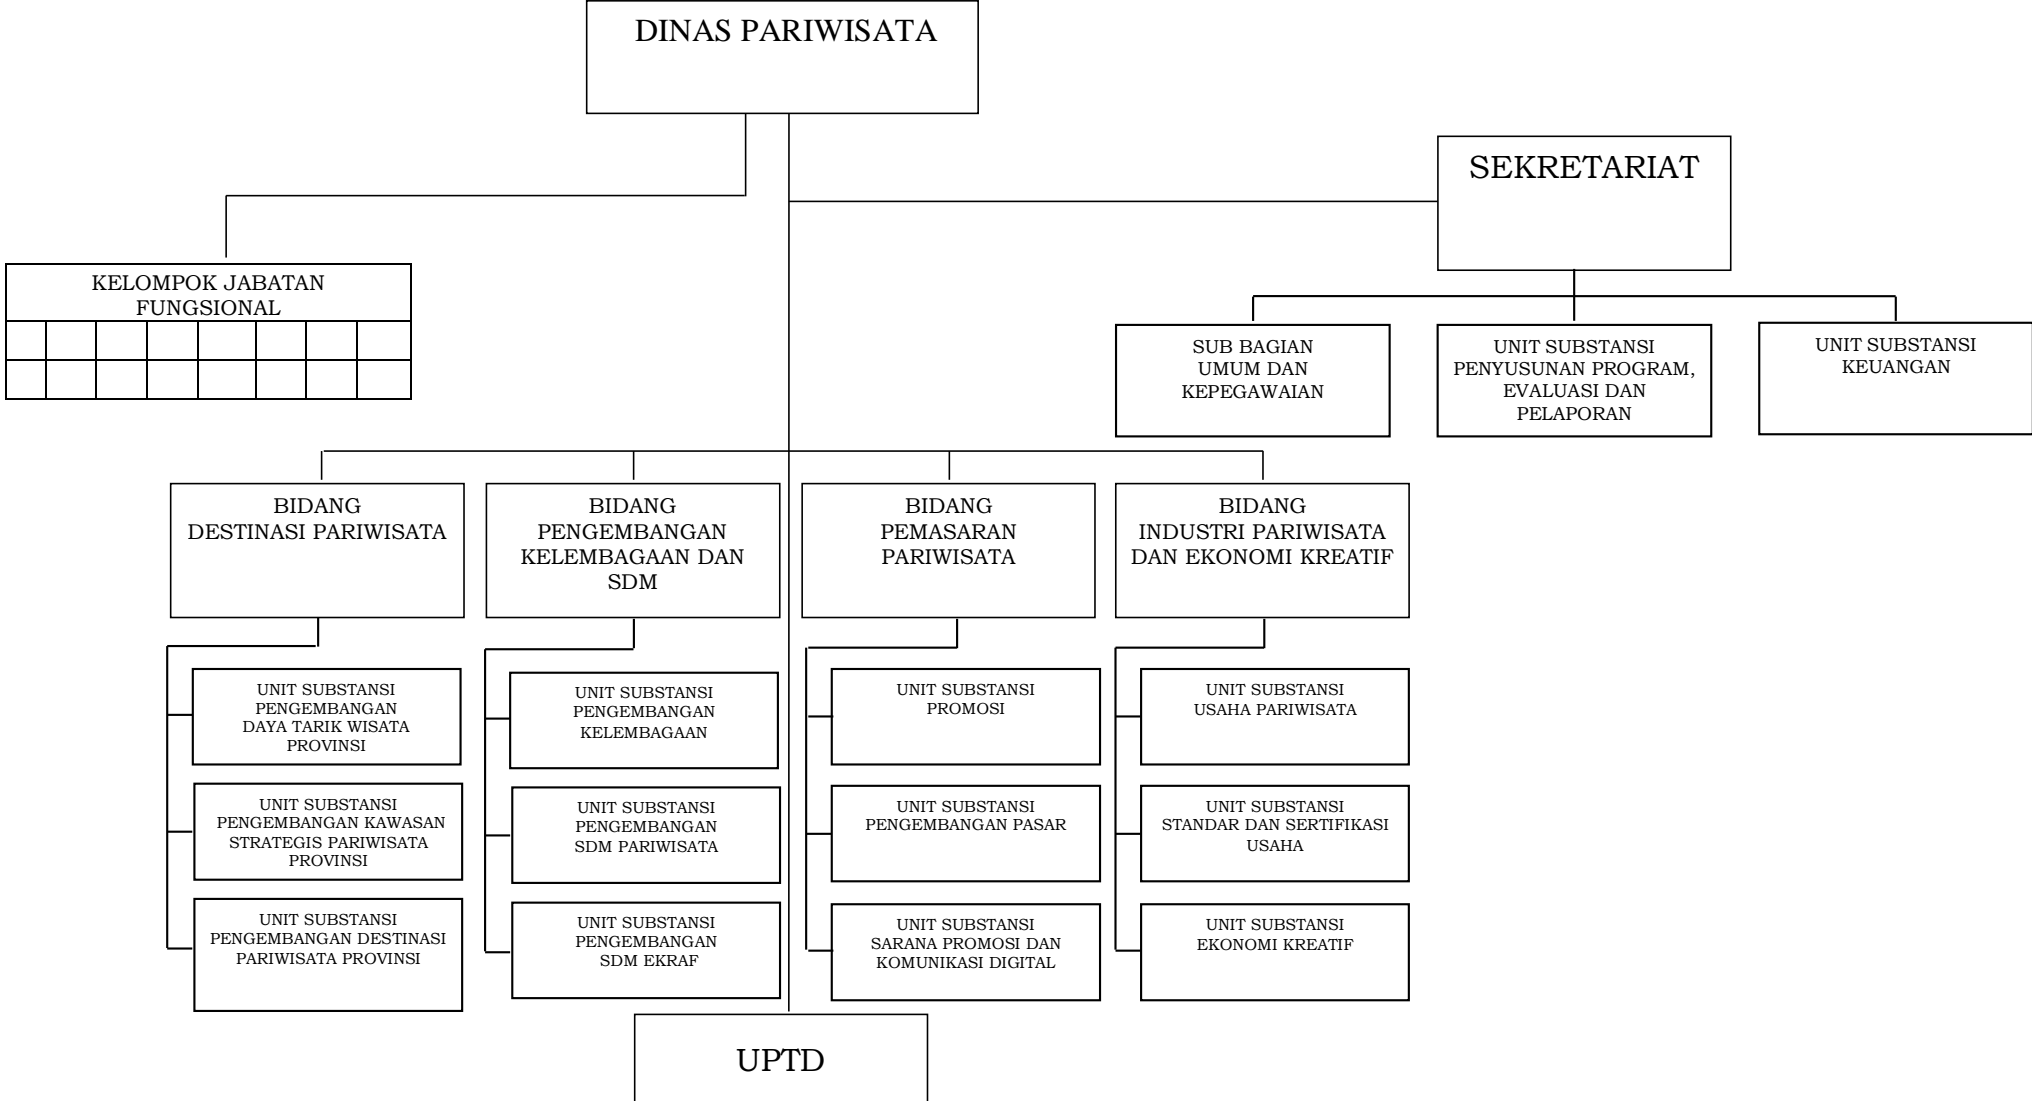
DINAS PARIWISATA

SEKRETARIAT

KELOMPOK JABATAN FUNGSIONAL

SUB BAGIAN UMUM DAN KEPEGAWAIAN

UNIT SUBSTANSI PENYUSUNAN PROGRAM, EVALUASI DAN PELAPORAN

UNIT SUBSTANSI KEUANGAN

BIDANG DESTINASI PARIWISATA

BIDANG PENGEMBANGAN KELEMBAGAAN DAN SDM

BIDANG PEMASARAN PARIWISATA

BIDANG INDUSTRI PARIWISATA DAN EKONOMI KREATIF

UNIT SUBSTANSI PENGEMBANGAN DAYA TARIK WISATA PROVINSI

UNIT SUBSTANSI PENGEMBANGAN KAWASAN STRATEGIS PARIWISATA PROVINSI

UNIT SUBSTANSI PENGEMBANGAN DESTINASI PARIWISATA PROVINSI

UNIT SUBSTANSI PENGEMBANGAN KELEMBAGAAN

UNIT SUBSTANSI PENGEMBANGAN SDM PARIWISATA

UNIT SUBSTANSI PENGEMBANGAN SDM EKRAF

UNIT SUBSTANSI PROMOSI

UNIT SUBSTANSI PENGEMBANGAN PASAR

UNIT SUBSTANSI SARANA PROMOSI DAN KOMUNIKASI DIGITAL

UNIT SUBSTANSI USAHA PARIWISATA

UNIT SUBSTANSI STANDAR DAN SERTIFIKASI USAHA

UNIT SUBSTANSI EKONOMI KREATIF

UPTD